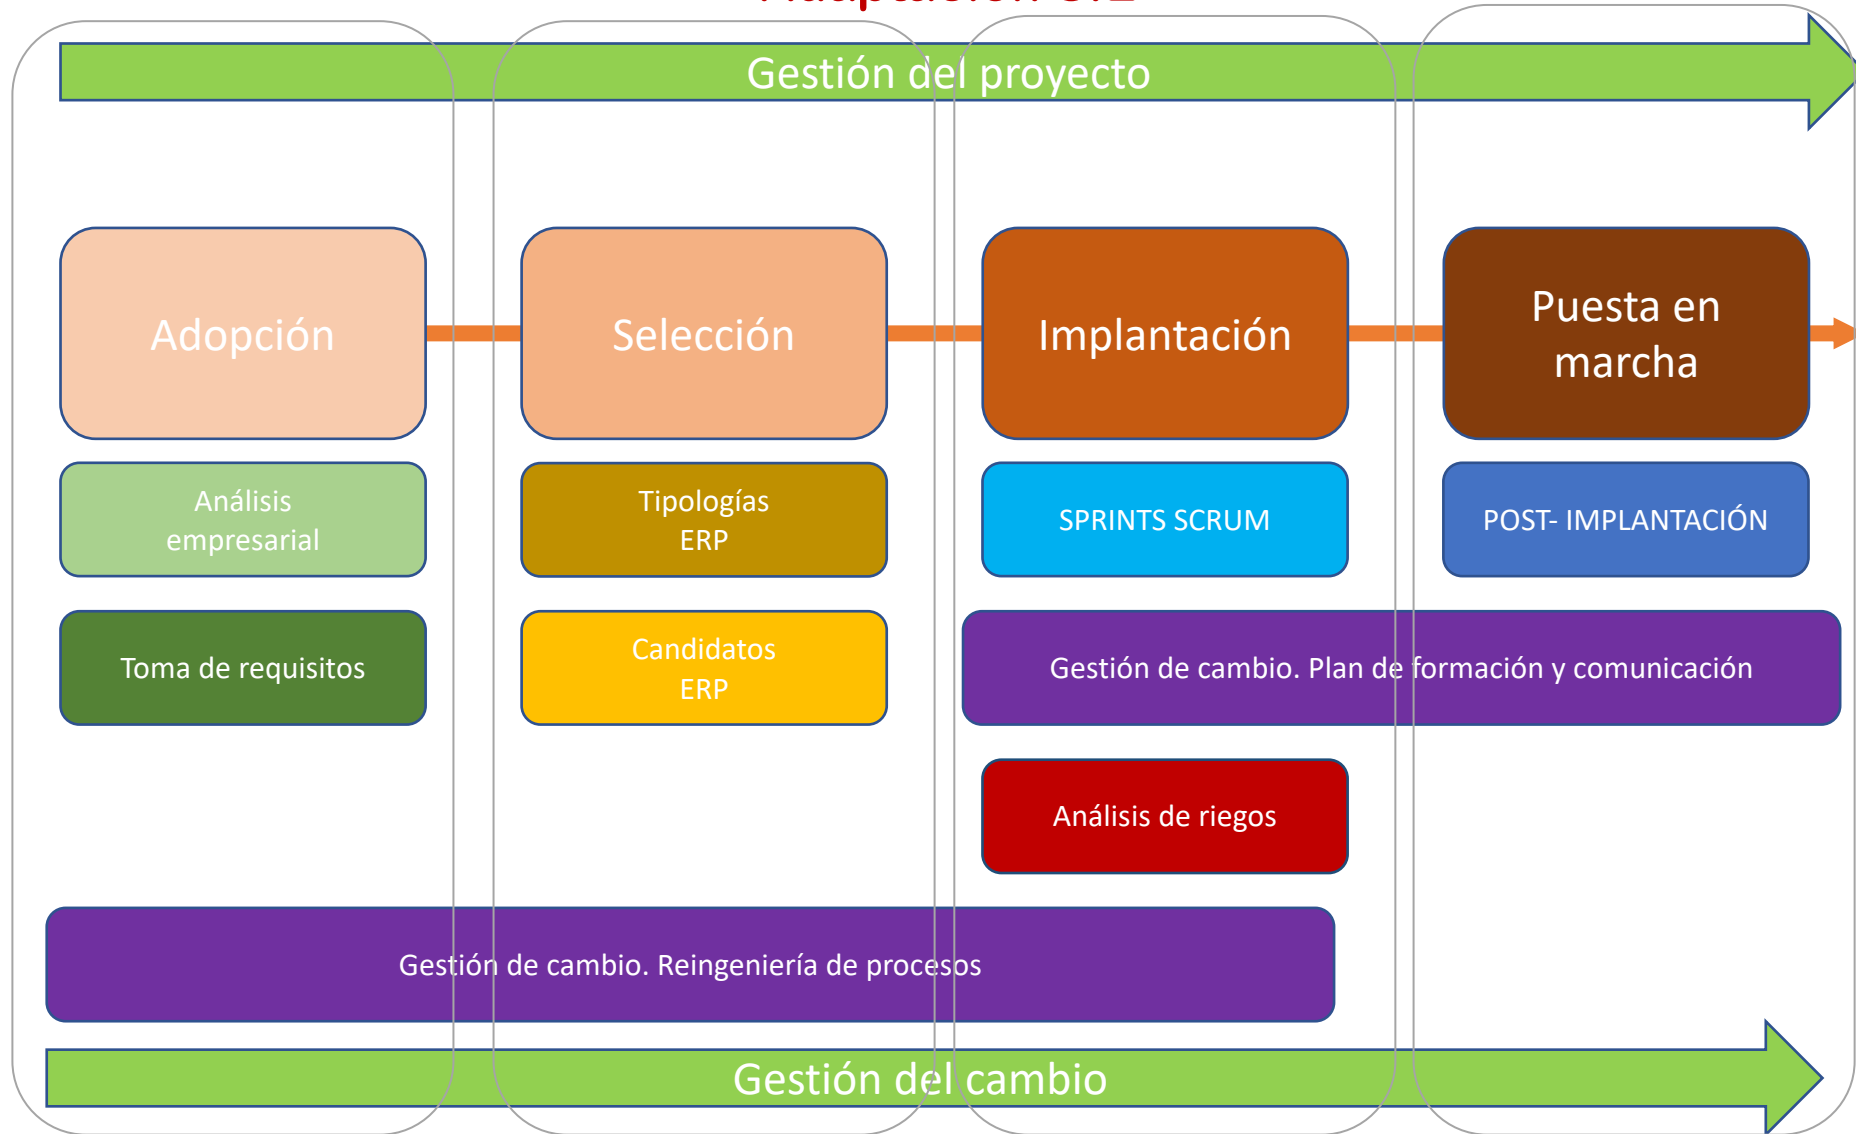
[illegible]

Gestión del proyecto

Adopción

Selección

Implantación

Puesta en marcha

Análisis empresarial

Tipologías ERP

SPRINTS SCRUM

POST- IMPLANTACIÓN

Toma de requisitos

Candidatos ERP

Gestión de cambio. Plan de formación y comunicación

Análisis de riegos

Gestión de cambio. Reingeniería de procesos

Gestión del cambio